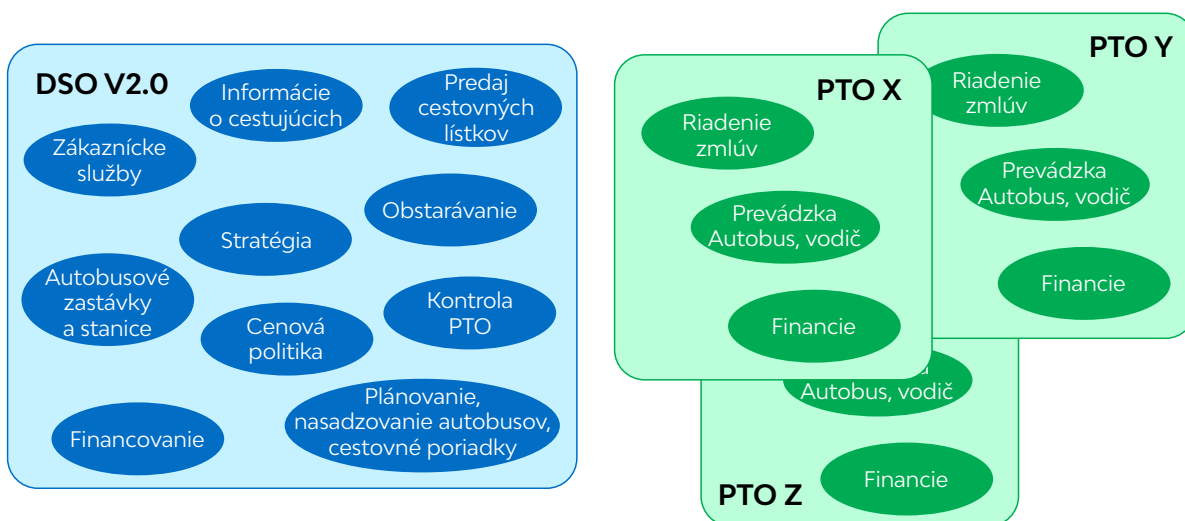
DSO V2.0

Informácie o cestujúcich

Predaj cestovných lístkov

Zákaznícke služby

Obstarávanie

Stratégia

Autobusové zastávky a stanice

Kontrola PTO

Cenová politika

Plánovanie, nasadzovanie autobusov, cestovné poriadky

Financovanie

PTO Y

Riadenie zmlúv

Prevádzka Autobus, vodič

Financie

PTO X

Riadenie zmlúv

Prevádzka Autobus, vodič

Financie

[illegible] Autobus, vodič

PTO Z

Financie